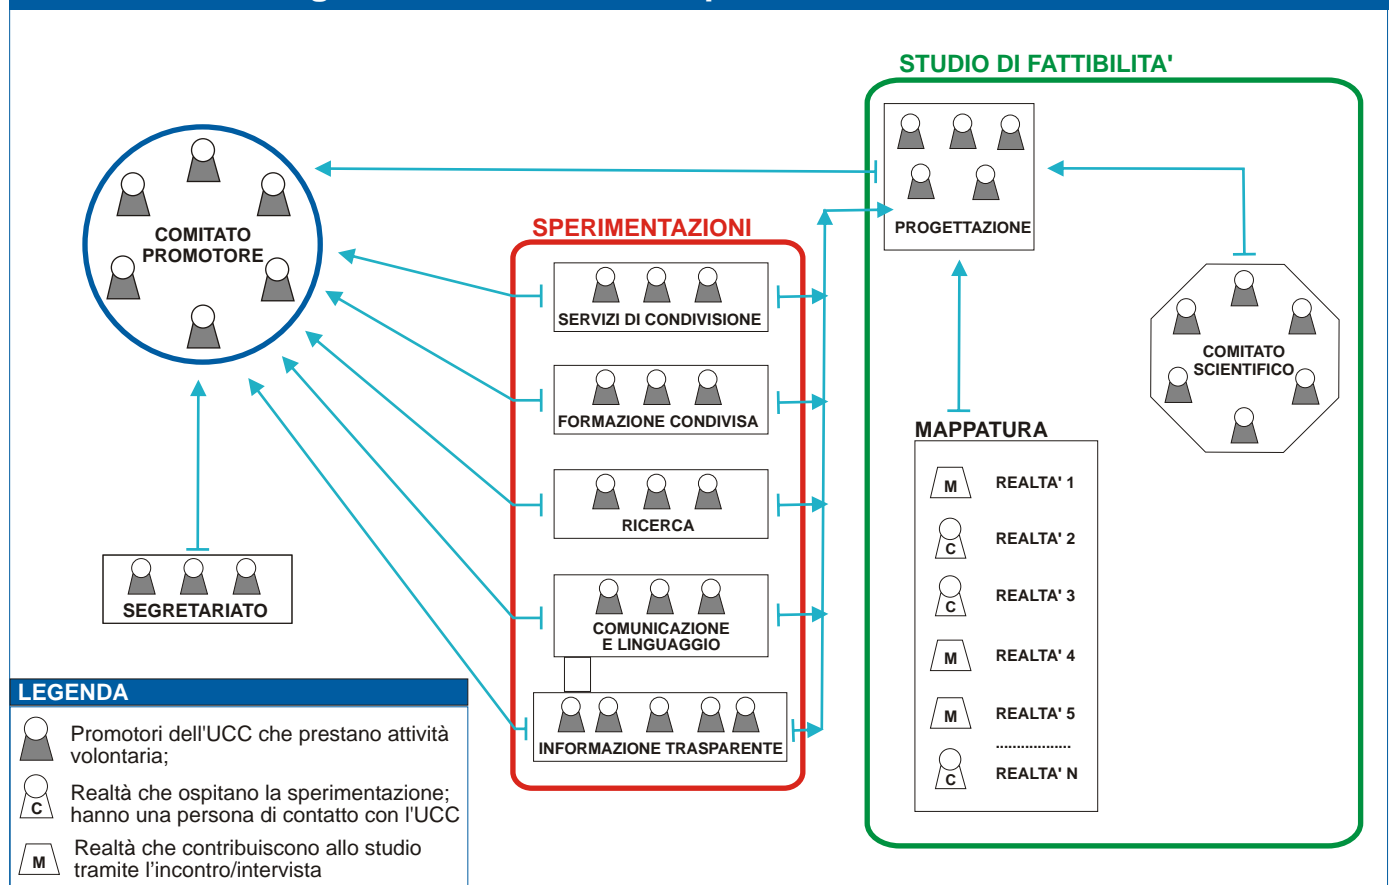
STUDIO DI FATTIBILITA'

COMITATO PROMOTORE

SPERIMENTAZIONI

PROGETTAZIONE

SERVIZI DI CONDIVISIONE

FORMAZIONE CONDIVISA

RICERCA

COMUNICAZIONE E LINGUAGGIO

INFORMAZIONE TRASPARENTE

COMITATO SCIENTIFICO

MAPPATURA

M REALTA' 1

C REALTA' 2

C REALTA' 3

M REALTA' 4

M REALTA' 5

..................

C REALTA' N

SEGRETARIATO

LEGENDA

Promotori dell'UCC che prestano attività volontaria;

C Realtà che ospitano la sperimentazione; hanno una persona di contatto con l'UCC

M Realtà che contribuiscono allo studio tramite l'incontro/intervista